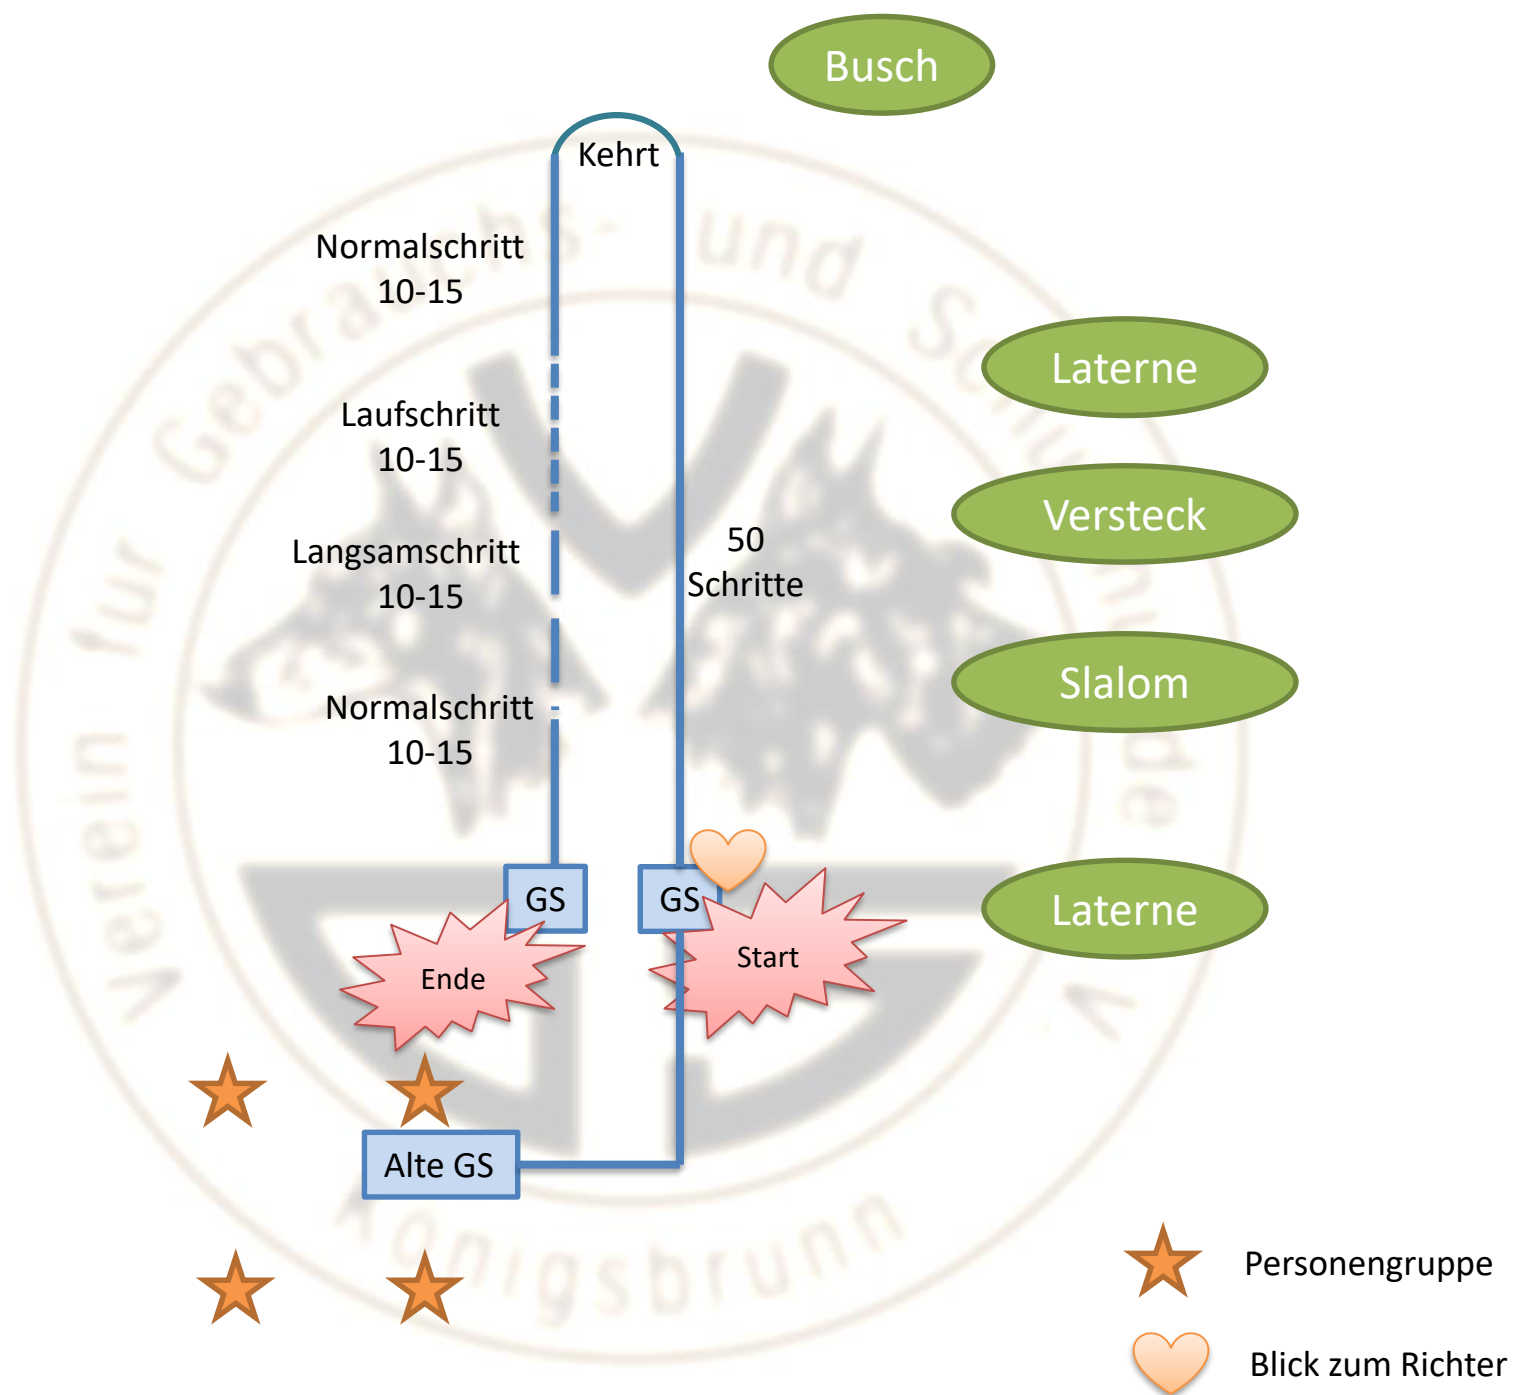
Busch

Kehrt

Normalschritt 10-15

Laufschritt 10-15

Langsamschritt 10-15

Normalschritt 10-15

50 Schritte

Laterne

Versteck

Slalom

Laterne

GS

GS

Ende

Start

Alte GS

Personengruppe

Blick zum Richter

Verein für Gebrauchs- und Schutzhunde Königsbrunn e.V.